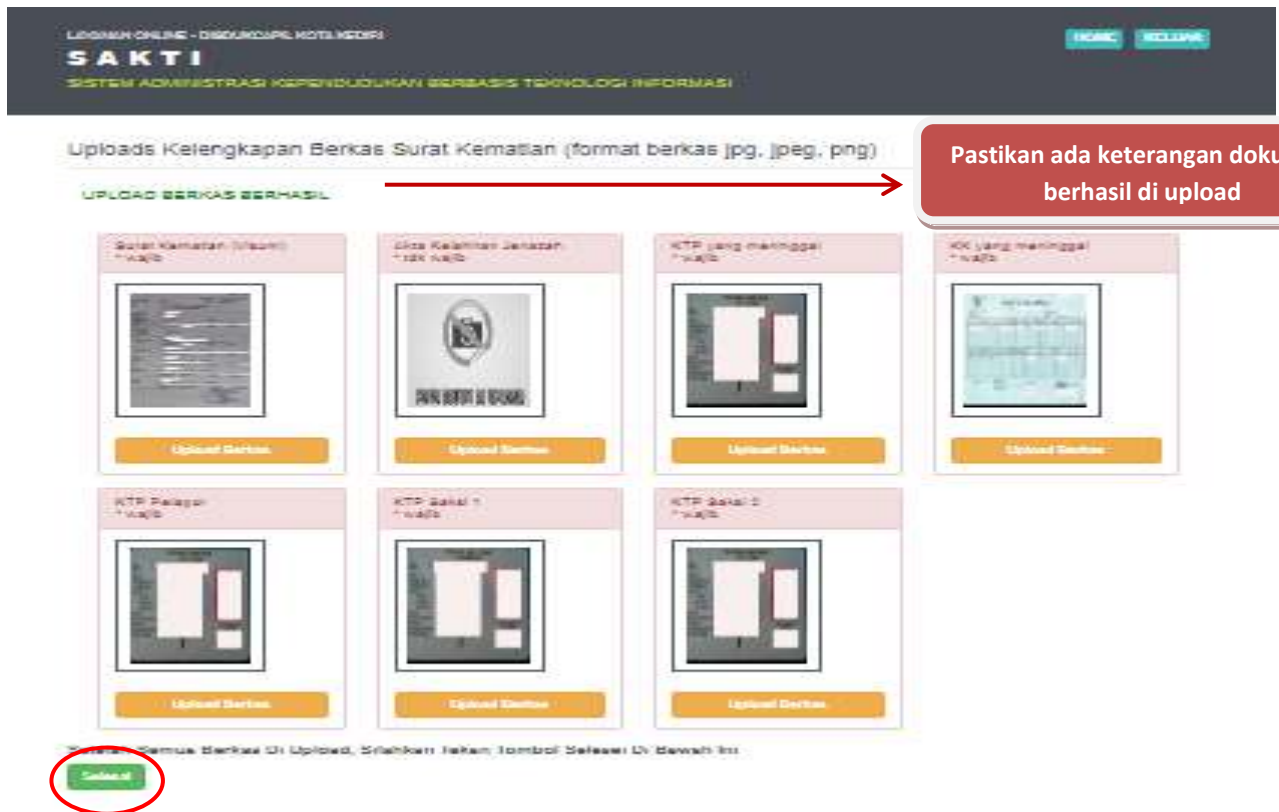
LAYANAN ONLINE - DISDUKCAPIL KOTA KEDIRI
SAKTI
SISTEM ADMINISTRASI KEPENDUDUKAN BERBASIS TEKNOLOGI INFORMASI

HOME KELUAR

Uploads Kelengkapan Berkas Surat Kematian (format berkas jpg, jpeg, png)

Pastikan ada keterangan doku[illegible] berhasil di upload

UPLOAD BERKAS BERHASIL

Surat Kematian (Visum)
* wajib

Upload Berkas

Akta Kelahiran Jenazah
* tdk wajib

Upload Berkas

KTP yang meninggal
* wajib

Upload Berkas

KK yang meninggal
* wajib

Upload Berkas

KTP Pelapor
* wajib

Upload Berkas

KTP Saksi 1
* wajib

Upload Berkas

KTP Saksi 2
* wajib

Upload Berkas

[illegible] Semua Berkas Di Upload, Silahkan Tekan Tombol Selesai Di Bawah Ini

Selesai